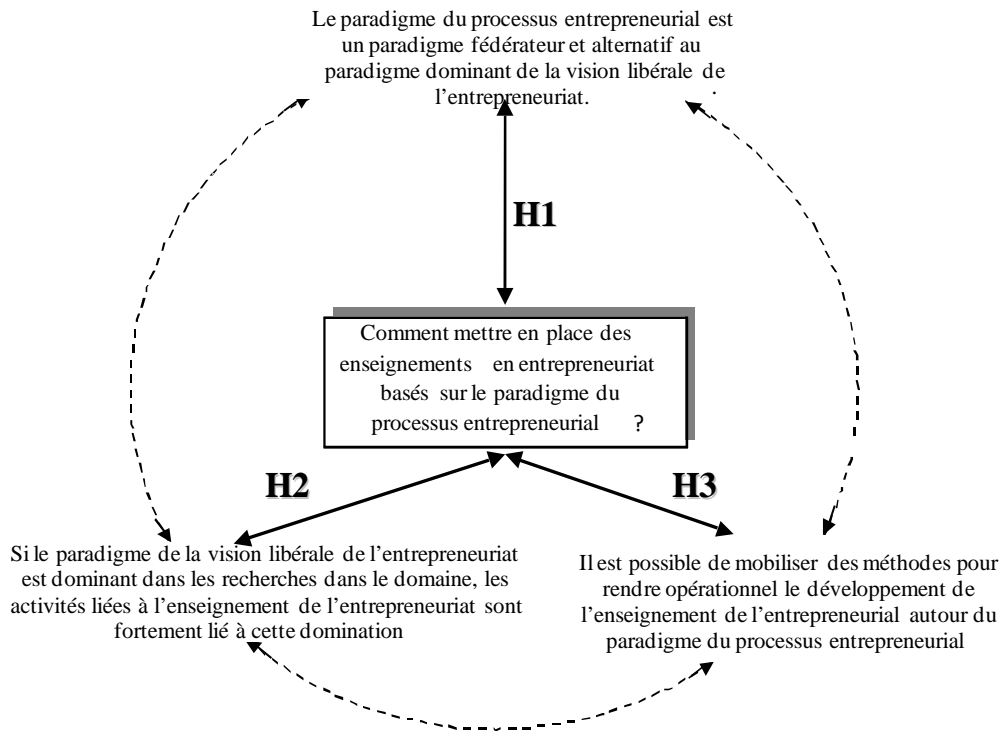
Le paradigme du processus entrepreneurial est un paradigme fédérateur et alternatif au paradigme dominant de la vision libérale de l'entrepreneuriat.

H1

Comment mettre en place des enseignements en entrepreneuriat basés sur le paradigme du processus entrepreneurial ?

H2

H3

Si le paradigme de la vision libérale de l'entrepreneuriat est dominant dans les recherches dans le domaine, les activités liées à l'enseignement de l'entrepreneuriat sont fortement lié à cette domination

Il est possible de mobiliser des méthodes pour rendre opérationnel le développement de l'enseignement de l'entrepreneurial autour du paradigme du processus entrepreneurial